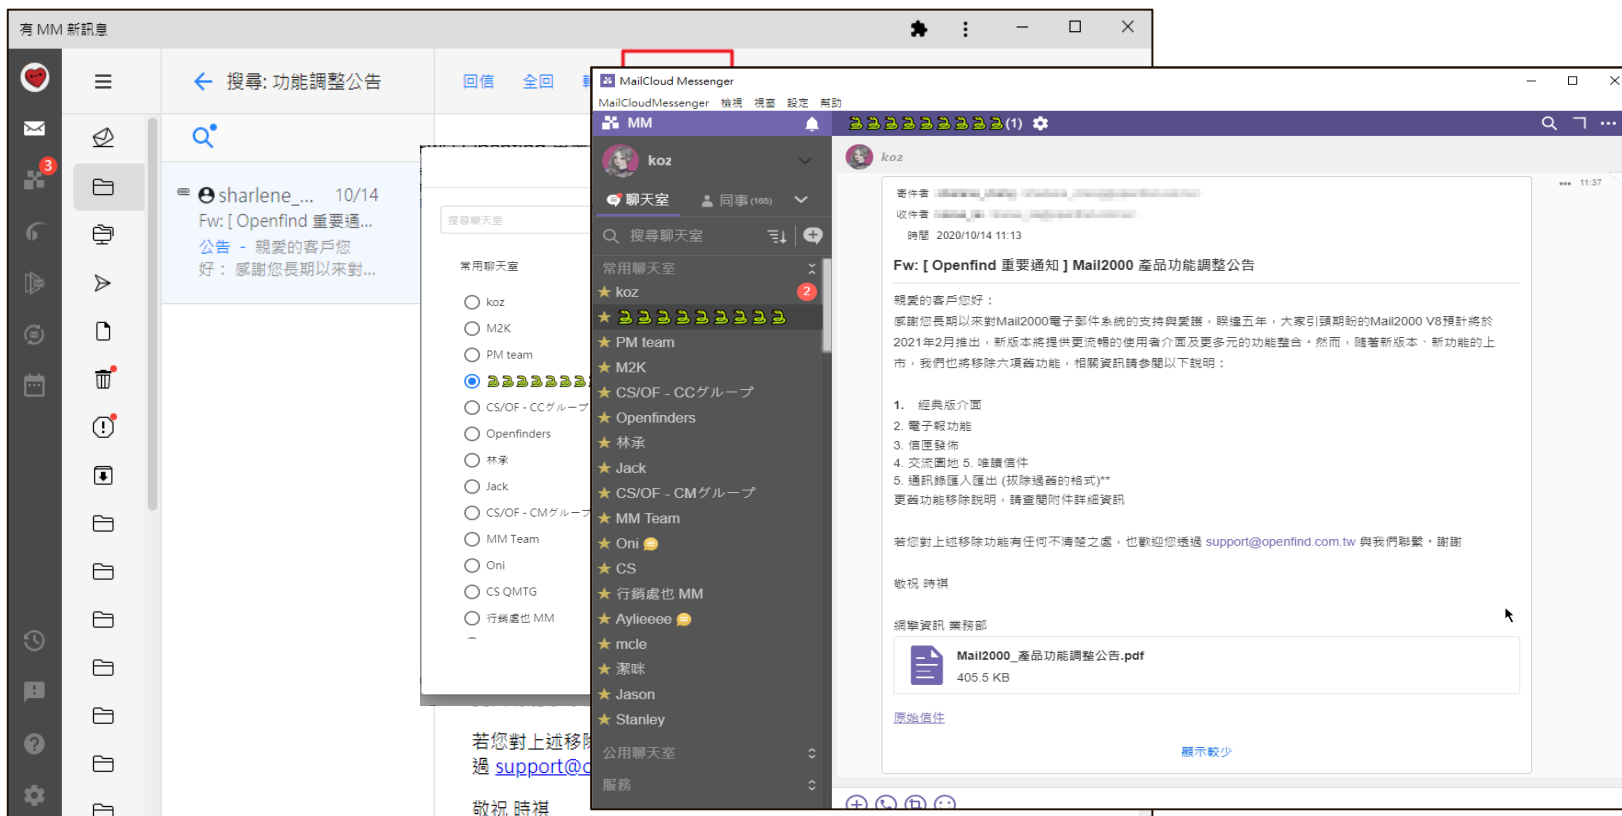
有 MM 新訊息

3

搜尋: 功能調整公告

回信 全回

sharlene_... 10/14
Fw: [ Openfind 重要通...
公告 - 親愛的客戶您好： 感謝您長期以來對...

搜尋聊天室

常用聊天室

koz
M2K
PM team
CS/OF - CCグループ
Openfinders
林承
Jack
CS/OF - CMグループ
MM Team
Oni
CS QMTG
行銷處也 MM

若您對上述移
過 support@

敬祝 時祺

MailCloud Messenger
MailCloudMessenger 檢視 視窗 設定 幫助

MM
koz
聊天室 同事 (165)
搜尋聊天室
常用聊天室
koz 2
PM team
M2K
CS/OF - CCグループ
Openfinders
林承
Jack
CS/OF - CMグループ
MM Team
Oni
CS
行銷處也 MM
Aylieeee
mcle
潔咪
Jason
Stanley
公用聊天室
服務

(1)

koz
11:37
寄件者 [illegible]
收件者 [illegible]
時間 2020/10/14 11:13

Fw: [ Openfind 重要通知 ] Mail2000 產品功能調整公告

親愛的客戶您好：
感謝您長期以來對Mail2000電子郵件系統的支持與愛護，睽違五年，大家引頸期盼的Mail2000 V8預計將於2021年2月推出，新版本將提供更流暢的使用者介面及更多元的功能整合。然而，隨著新版本、新功能的上市，我們也將移除六項舊功能，相關資訊請參閱以下說明：

1. 經典版介面
2. 電子報功能
3. 信匣發佈
4. 交流園地 5. 唯讀信件
5. 通訊錄匯入匯出 (拔除過舊的格式)**
更舊功能移除說明，請查閱附件詳細資訊

若您對上述移除功能有任何不清楚之處，也歡迎您透過 support@openfind.com.tw 與我們聯繫，謝謝

敬祝 時祺

網擎資訊 業務部

Mail2000_產品功能調整公告.pdf
405.5 KB

原始信件

顯示較少